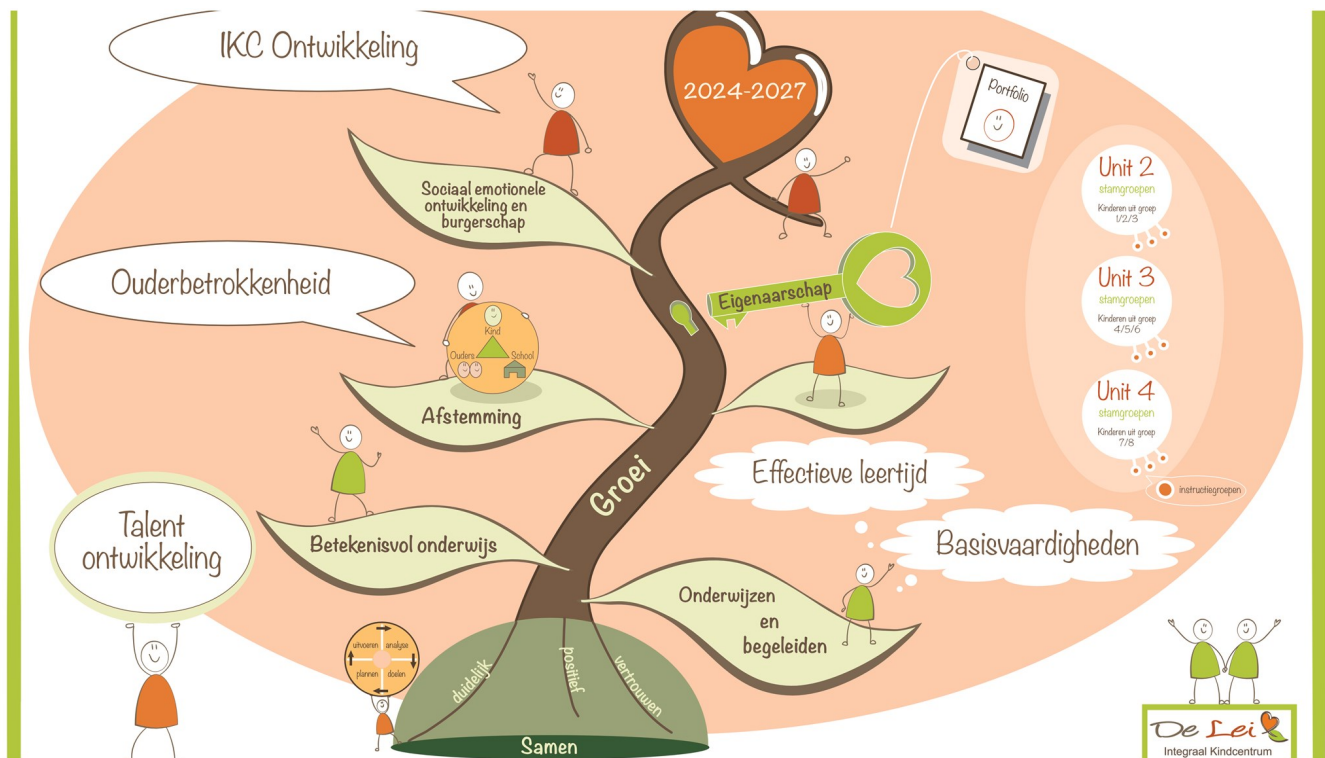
IKC Ontwikkeling

2024-2027

Portfolio

Sociaal emotionele ontwikkeling en burgerschap

Unit 2
stamgroepen
Kinderen uit groep 1/2/3

Ouderbetrokkenheid

Kind
Ouders
School

Eigenaarschap

Unit 3
stamgroepen
Kinderen uit groep 4/5/6

Afstemming

Unit 4
stamgroepen
Kinderen uit groep 7/8

instructiegroepen

Effectieve leertijd

Groei

Talent ontwikkeling

Basisvaardigheden

Betekenisvol onderwijs

Onderwijzen en begeleiden

uitvoeren
analyse
plannen
doelen

duidelijk
positief
vertrouwen

Samen

De Lei
Integraal Kindcentrum